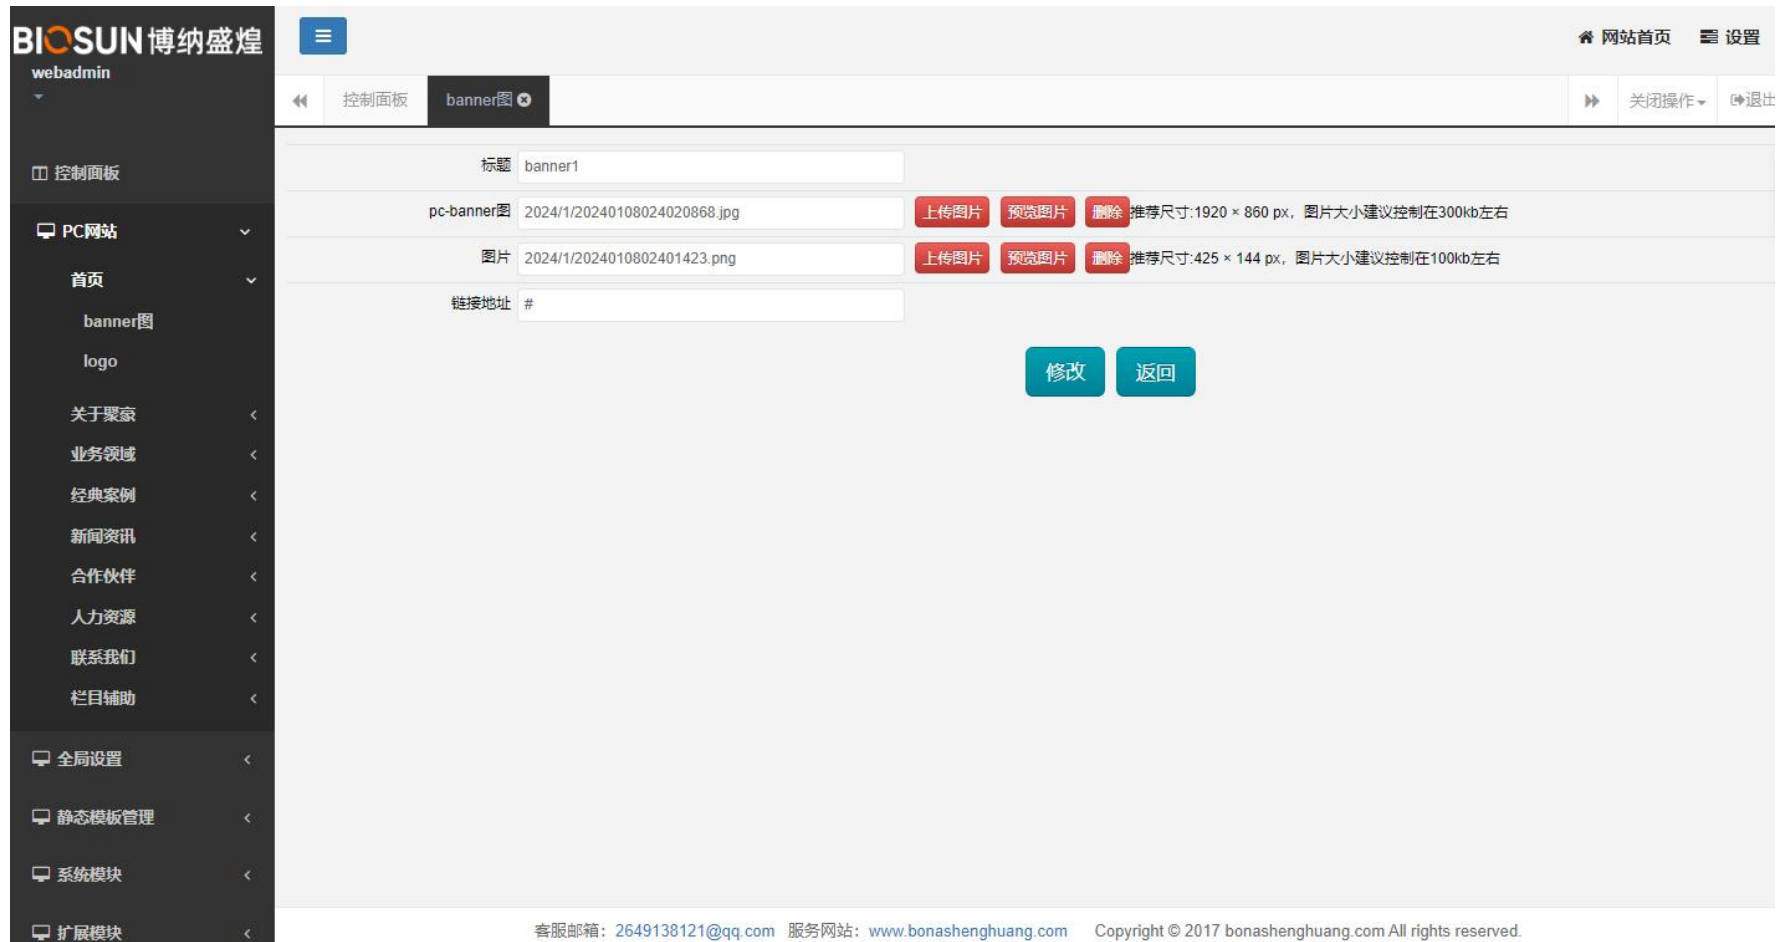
BIOSUN 博纳盛煌
webadmin

控制面板
PC网站
首页
banner图
logo
关于聚家
业务领域
经典案例
新闻资讯
合作伙伴
人力资源
联系我们
栏目辅助
全局设置
静态模板管理
系统模块
扩展模块

网站首页 设置

控制面板 banner图

关闭操作 退出

标题 banner1
pc-banner图 2024/1/20240108024020868.jpg 上传图片 预览图片 删除 推荐尺寸:1920 × 860 px，图片大小建议控制在300kb左右
图片 2024/1/2024010802401423.png 上传图片 预览图片 删除 推荐尺寸:425 × 144 px，图片大小建议控制在100kb左右
链接地址 #

修改 返回

客服邮箱：2649138121@qq.com 服务网站：www.bonashenghuang.com Copyright © 2017 bonashenghuang.com All rights reserved.